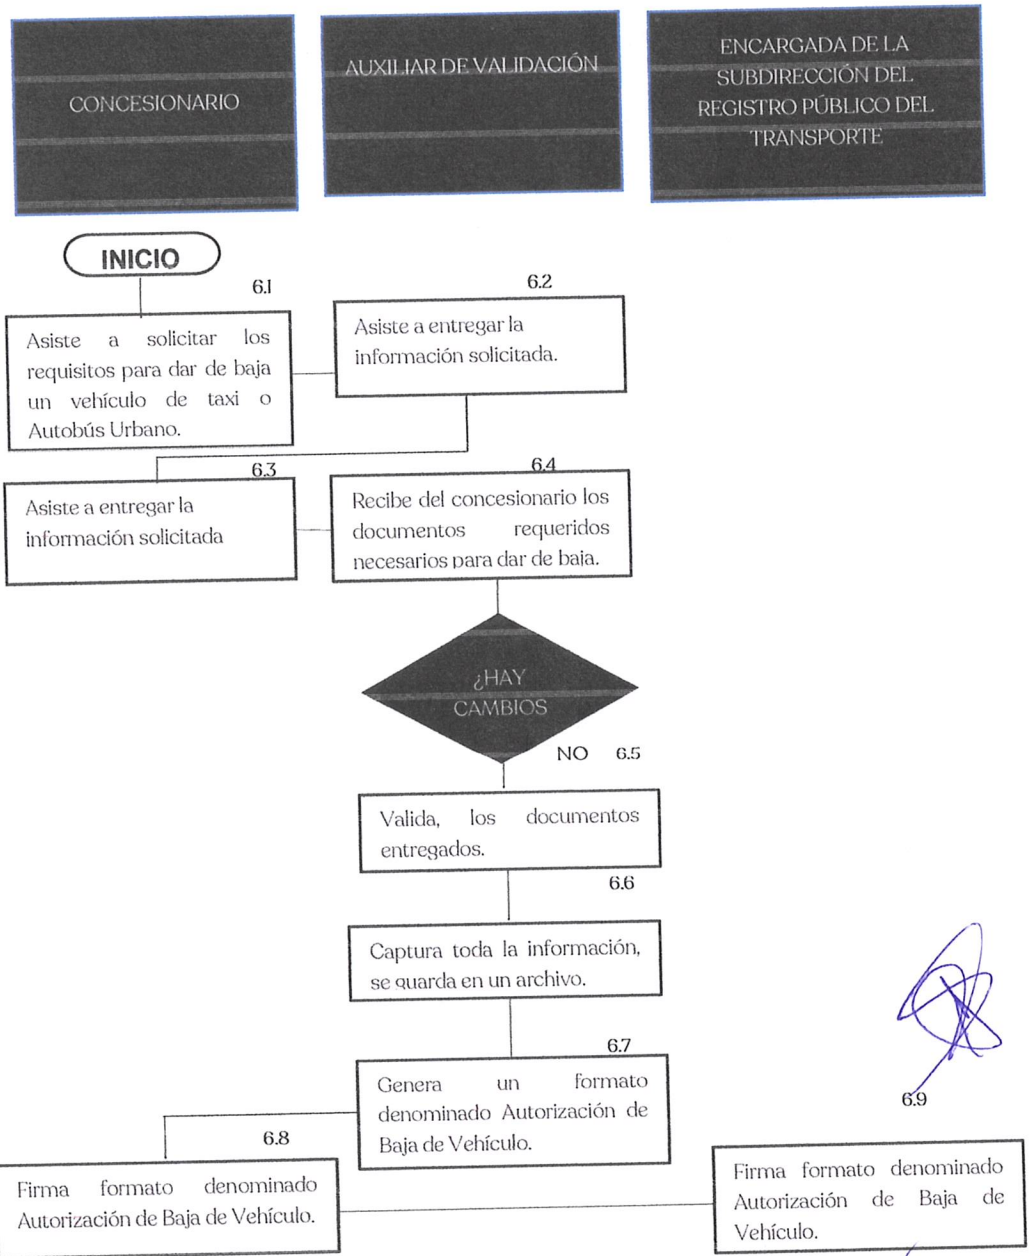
CONCESIONARIO

AUXILIAR DE VALIDACIÓN

ENCARGADA DE LA SUBDIRECCIÓN DEL REGISTRO PÚBLICO DEL TRANSPORTE

INICIO

6.1

Asiste a solicitar los requisitos para dar de baja un vehículo de taxi o Autobús Urbano.

6.2

Asiste a entregar la información solicitada.

6.3

Asiste a entregar la información solicitada

6.4

Recibe del concesionario los documentos requeridos necesarios para dar de baja.

¿HAY CAMBIOS

NO 6.5

Valida, los documentos entregados.

6.6

Captura toda la información, se guarda en un archivo.

6.7

Genera un formato denominado Autorización de Baja de Vehículo.

6.8

Firma formato denominado Autorización de Baja de Vehículo.

6.9

Firma formato denominado Autorización de Baja de Vehículo.